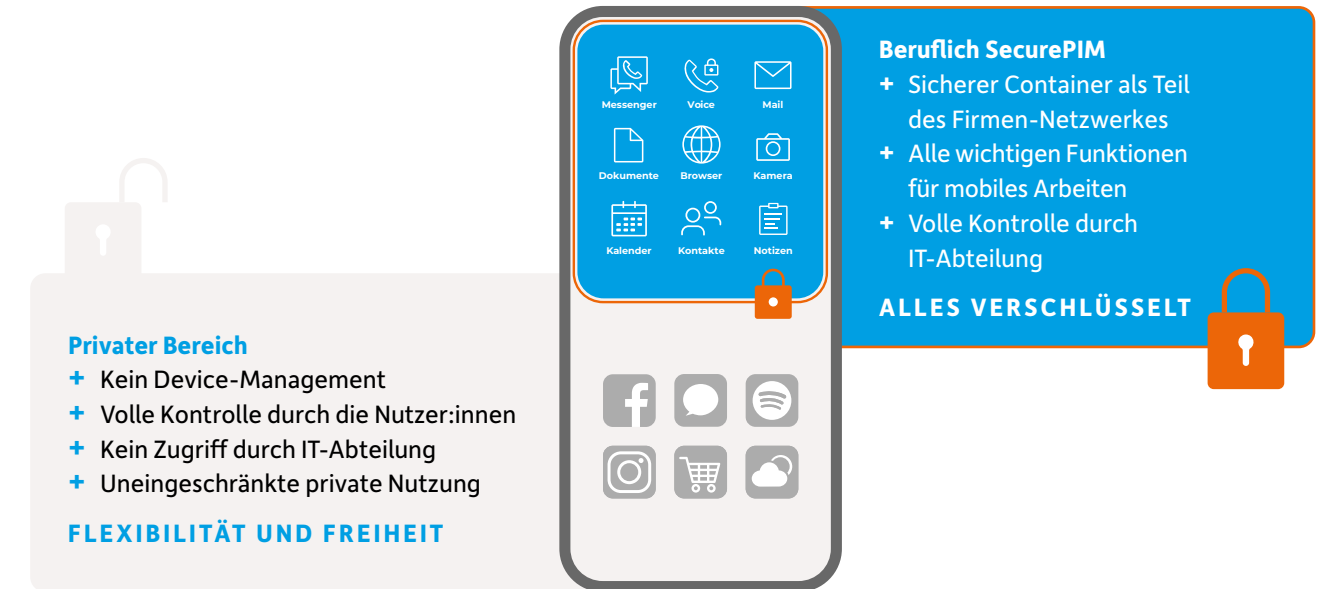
Messenger
Voice
Mail
Dokumente
Browser
Kamera
Kalender
Kontakte
Notizen

Beruflich SecurePIM
+ Sicherer Container als Teil des Firmen-Netzwerkes
+ Alle wichtigen Funktionen für mobiles Arbeiten
+ Volle Kontrolle durch IT-Abteilung

ALLES VERSCHLÜSSELT

Privater Bereich
+ Kein Device-Management
+ Volle Kontrolle durch die Nutzer:innen
+ Kein Zugriff durch IT-Abteilung
+ Uneingeschränkte private Nutzung

FLEXIBILITÄT UND FREIHEIT